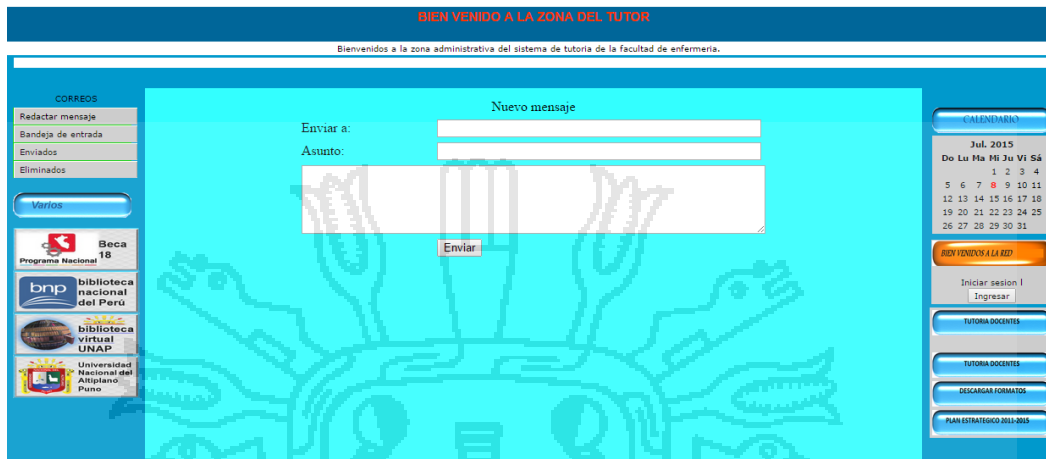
BIEN VENIDO A LA ZONA DEL TUTOR

Bienvenidos a la zona administrativa del sistema de tutoria de la facultad de enfermeria.

CORREOS
Redactar mensaje
Bandeja de entrada
Enviados
Eliminados

Varios

Beca 18
Programa Nacional

bnp biblioteca nacional del Perú

biblioteca virtual UNAP

Universidad Nacional del Altiplano Puno

Nuevo mensaje
Enviar a:
Asunto:
Enviar

CALENDARIO
Jul. 2015

| Do | Lu | Ma | Mi | Ju | Vi | Sá |
|---|---|---|---|---|---|---|
| | | | 1 | 2 | 3 | 4 |
| 5 | 6 | 7 | 8 | 9 | 10 | 11 |
| 12 | 13 | 14 | 15 | 16 | 17 | 18 |
| 19 | 20 | 21 | 22 | 23 | 24 | 25 |
| 26 | 27 | 28 | 29 | 30 | 31 | |

BIEN VENIDOS A LA RED

Iniciar sesion !
Ingresar

TUTORIA DOCENTES

TUTORIA DOCENTES

DESCARGAR FORMATOS

PLAN ESTRATEGICO 2011-2015